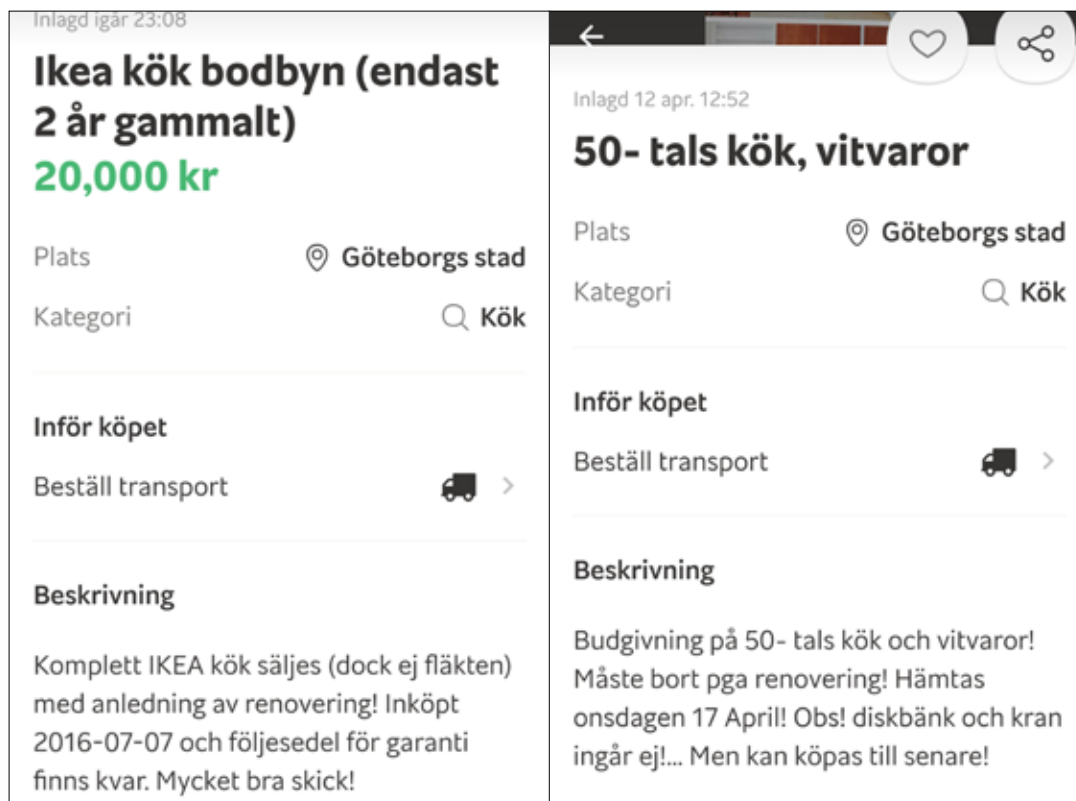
Inlagd igår 23:08

Ikea kök bodbyn (endast 2 år gammalt)

20,000 kr

Plats Göteborgs stad

Kategori Kök

Inför köpet

Beställ transport

Beskrivning

Komplett IKEA kök säljes (dock ej fläkten) med anledning av renovering! Inköpt 2016-07-07 och följesedel för garanti finns kvar. Mycket bra skick!

Inlagd 12 apr. 12:52

50- tals kök, vitvaror

Plats Göteborgs stad

Kategori Kök

Inför köpet

Beställ transport

Beskrivning

Budgivning på 50- tals kök och vitvaror! Måste bort pga renovering! Hämtas onsdagen 17 April! Obs! diskbänk och kran ingår ej!... Men kan köpas till senare!